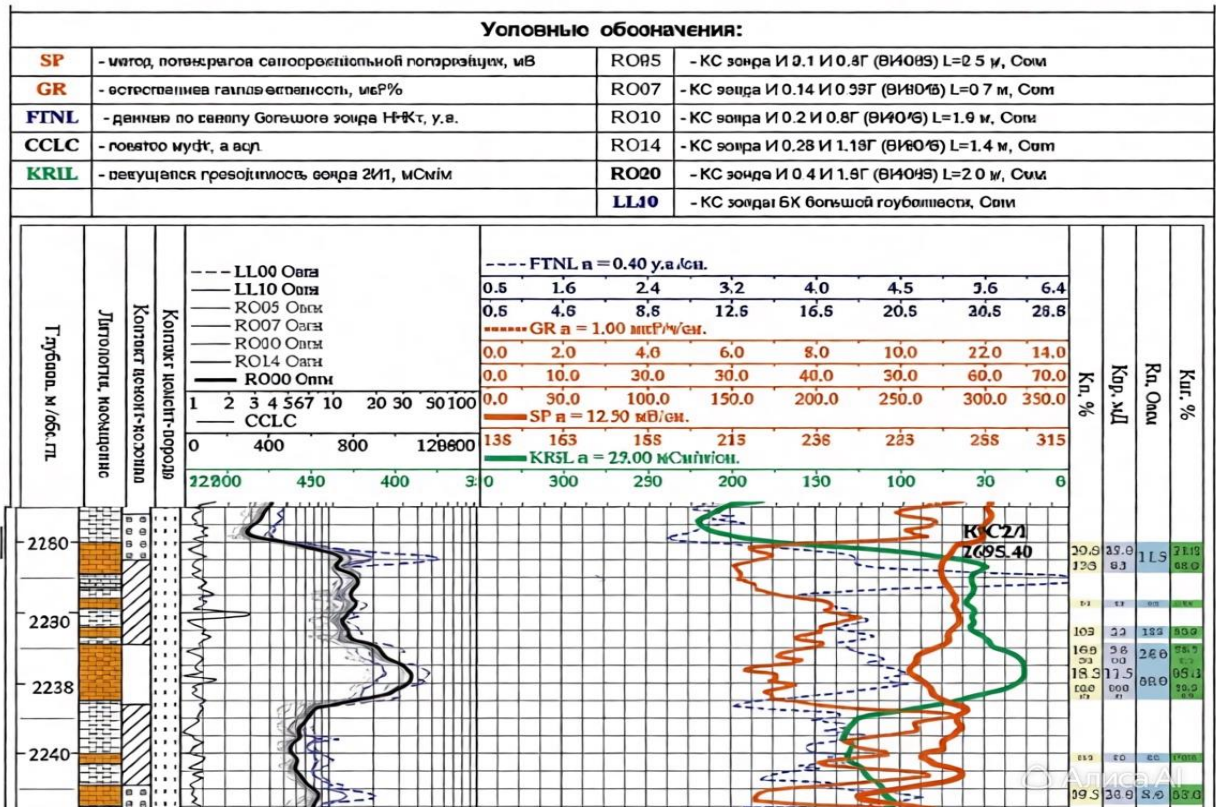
Уоповные обоначения:

| SP | - мотор, потенкрагов сапоорожіпюльной попороэйцик, мВ | RO05 | - КС зонра И 0.1 И 0.8Г (ВИ0ВS) L=2.5 м, Сом |
|---|---|---|---|
| GR | - естествнаев гаплаевтенсть, мкР% | RO07 | - КС зонда И 0.14 И 0.39Г (ВИ0И6) L=0.7 м, Сом |
| FTNL | - данние по канапу Боішого зонра НHКт, у.е. | RO10 | - КС зонра И 0.2 И 0.8Г (ВИ0И6) L=1.9 м, Сом |
| CCLC | - ловатоо муфт, а вол. | RO14 | - КС зонра И 0.28 И 1.18Г (ВИ0И6) L=1.4 м, Сом |
| KRIL | - ревущался проводимость зонра 2И1, мСм/м | RO20 | - КС зонде И 0.4 И 1.8Г (ВИ0ИS) L=2.0 м, Сом |
| | | LL10 | - КС зонда БК большой глубинности, Сом |

Глубина, м /абс.т.п.
Литология, коллектор
Контакт цемент-колонна
Контакт цемент-порода

LL00 Оага
LL10 Оага
RO05 Оагн
RO07 Оагн
RO00 Оагн
RO14 Оагн
RO00 Опш
1 2 3 4 567 10 20 30 50100
CCLC
0 400 800 120600
22200 450 400 3

FTNL а = 0.40 у.а./см.
0.5 1.6 2.4 3.2 4.0 4.5 5.6 6.4
0.5 4.6 8.8 12.6 16.5 20.5 30.5 28.8
GR а = 1.00 мкР/ч/см.
0.0 2.0 4.0 6.0 8.0 10.0 22.0 14.0
0.0 10.0 30.0 30.0 40.0 50.0 60.0 70.0
0.0 50.0 100.0 150.0 200.0 250.0 300.0 350.0
SP а = 12.50 мВ/см.
138 163 158 215 236 223 258 315
KRSL а = 25.00 мСим/см.
0 300 250 200 150 100 30 6

Кп, %
Кпр, мД
Rп, Омм
Кнг, %

2280
2230
2238
2240

КС2/1
2695.40

Алиса AI